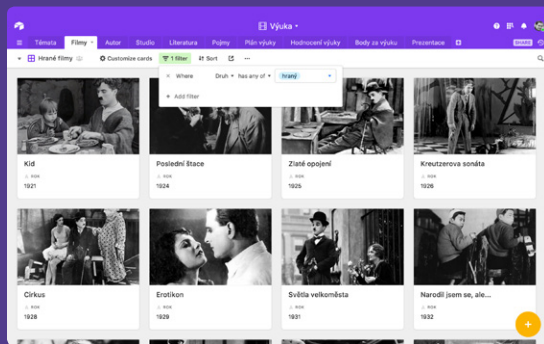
Výuka

Témata Filmy Autor Studio Literatura Pojmy Plán výuky Hodnocení výuky Body za výuku Prezentace

Hrané filmy Customize cards 1 filter Sort

Where Druh has any of hraný

Add filter

Kid
ROK
1921

Poslední štace
ROK
1924

Zlaté opojení
ROK
1925

Kreutzerova sonáta
ROK
1926

Cirkus
ROK
1928

Erotikon
ROK
1929

Světla velkoměsta
ROK
1931

Narodil jsem se, ale...
ROK
1932